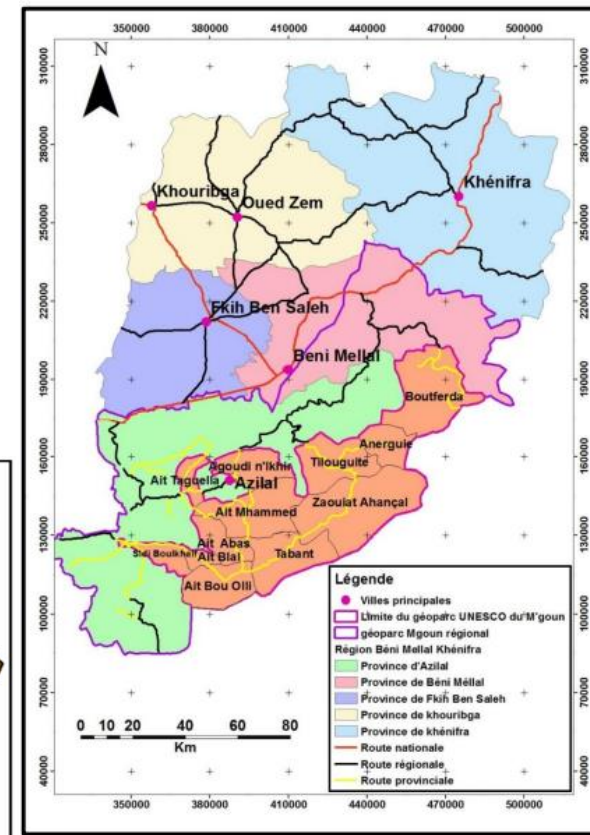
350000 380000 410000 440000 470000 500000

N

310000 280000 250000 220000 190000 160000 130000 100000 70000 40000

Khouribga
Oued Zem
Khénifra
Fkih Ben Saleh
Beni Mellal
Boutferda
Anerguie
Tilouguite
Agoudi n'Ikhir
Ait Taguella
Azilal
Zaouiat Ahançal
Ait Mhammed
Sidi Boulkhelf
Ait Abas
Ait Blal
Tabant
Ait Bou Olli

Légende
Villes principales
Limite du géoparc UNESCO du M'goun
géoparc Mgoun régional
Région Béni Mellal Khénifra
Province d'Azilal
Province de Béni Méllal
Province de Fkih Ben Saleh
Province de khouribga
Province de khénifra
Route nationale
Route régionale
Route provinciale

0 10 20 40 60 80
Km

350000 380000 410000 440000 470000 500000